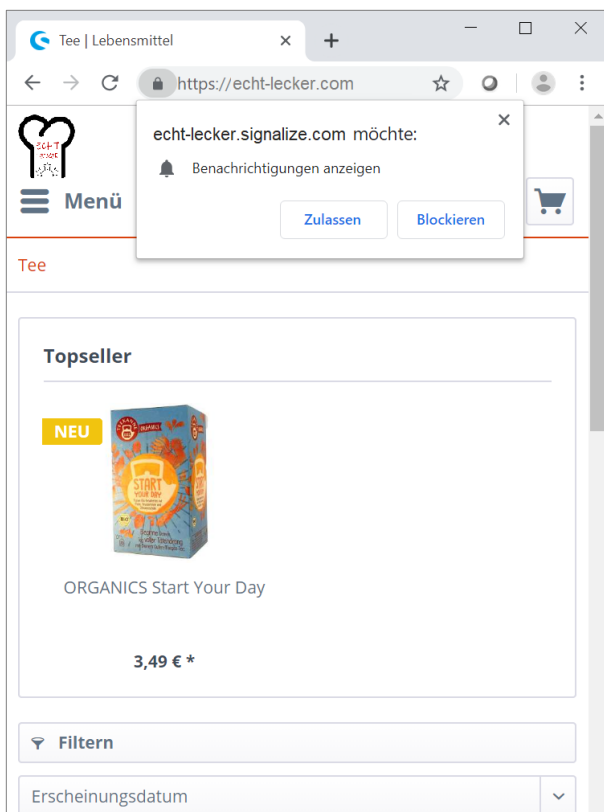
Tee | Lebensmittel

https://echt-lecker.com

echt-lecker.signalize.com möchte:

Benachrichtigungen anzeigen

Zulassen

Blockieren

ECHT

Menü

Tee

Topseller

NEU

START YOUR DAY

ORGANICS Start Your Day

3,49 € *

Filtern

Erscheinungsdatum